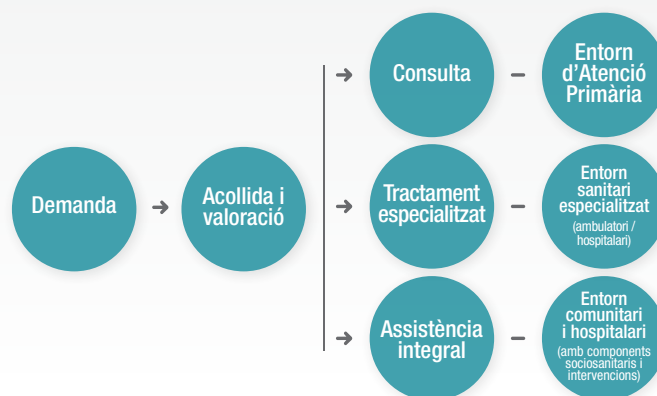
Demanda

Acollida i valoració

Consulta

Entorn d'Atenció Primària

Tractament especialitzat

Entorn sanitari especialitzat (ambulatori / hospitalari)

Assistència integral

Entorn comunitari i hospitalari (amb components sociosanitaris i intervencions)